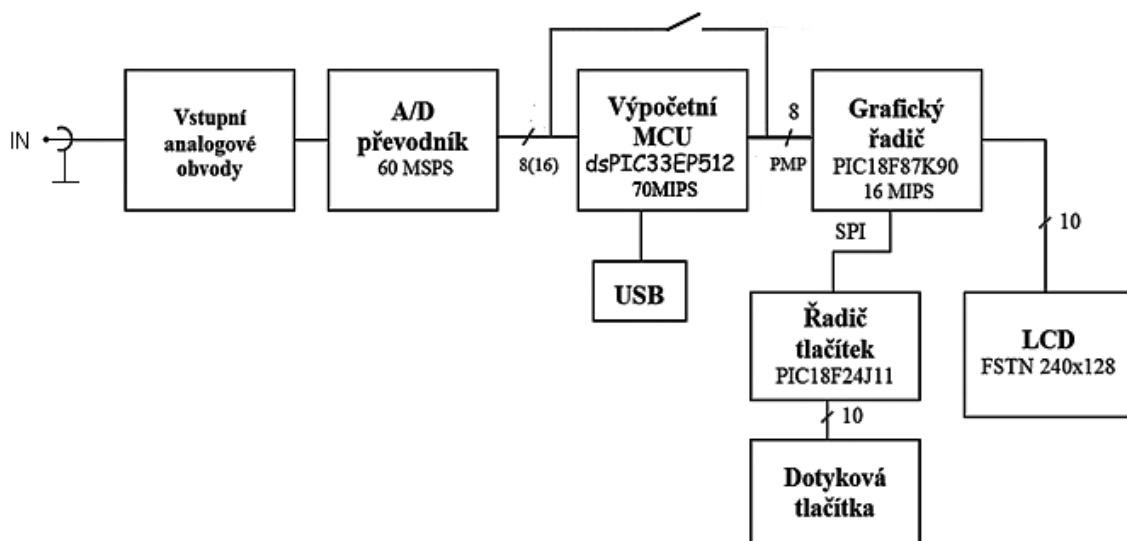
IN

Vstupní analogové obvody

A/D převodník
60 MSPS

8(16)

Výpočetní MCU
dsPIC33EP512
70MIPS

8
PMP

Grafický řadič
PIC18F87K90
16 MIPS

USB

SPI

10

Řadič tlačítek
PIC18F24J11

10

LCD
FSTN 240x128

Dotyková tlačítka